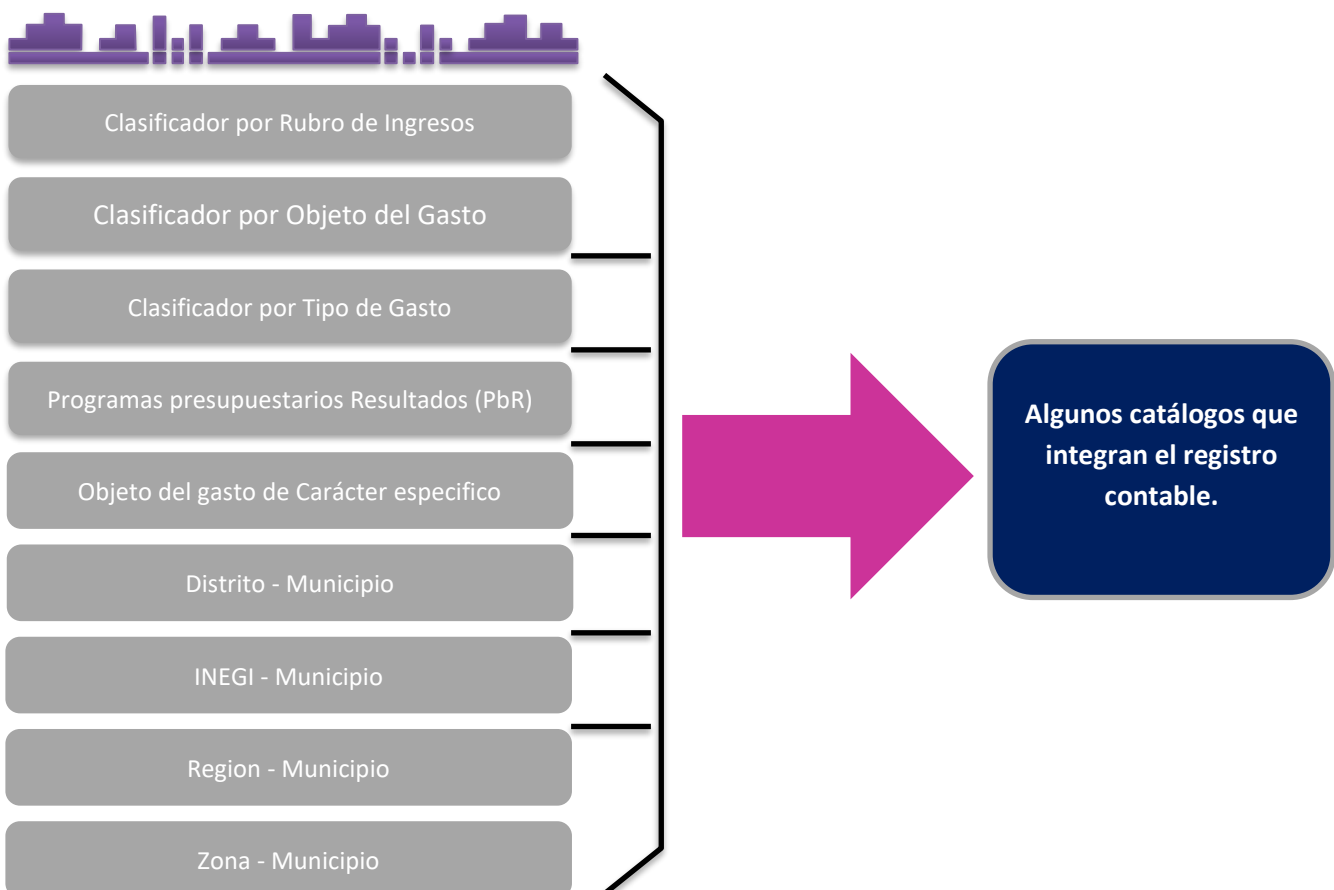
Clasificador por Rubro de Ingresos

Clasificador por Objeto del Gasto

Clasificador por Tipo de Gasto

Programas presupuestarios Resultados (PbR)

Objeto del gasto de Carácter especifico

Distrito - Municipio

INEGI - Municipio

Region - Municipio

Zona - Municipio

Algunos catálogos que integran el registro contable.